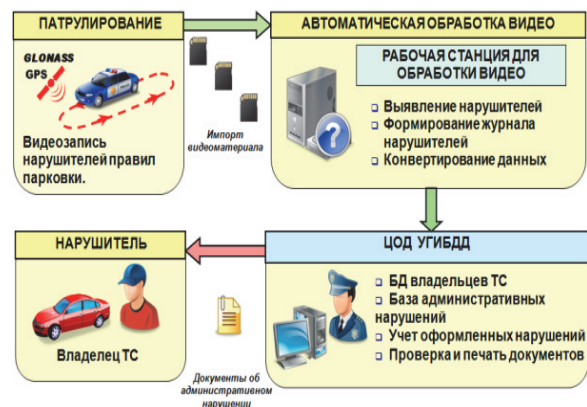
ПАТРУЛИРОВАНИЕ

GLONASS
GPS

Видеозапись нарушителей правил парковки.

Импорт видеоматериала

АВТОМАТИЧЕСКАЯ ОБРАБОТКА ВИДЕО

РАБОЧАЯ СТАНЦИЯ ДЛЯ ОБРАБОТКИ ВИДЕО

❑ Выявление нарушителей
❑ Формирование журнала нарушителей
❑ Конвертирование данных

НАРУШИТЕЛЬ

Владелец ТС

Документы об административном нарушении

ЦОД УГИБДД

❑ БД владельцев ТС
❑ База административных нарушений
❑ Учет оформленных нарушений
❑ Проверка и печать документов